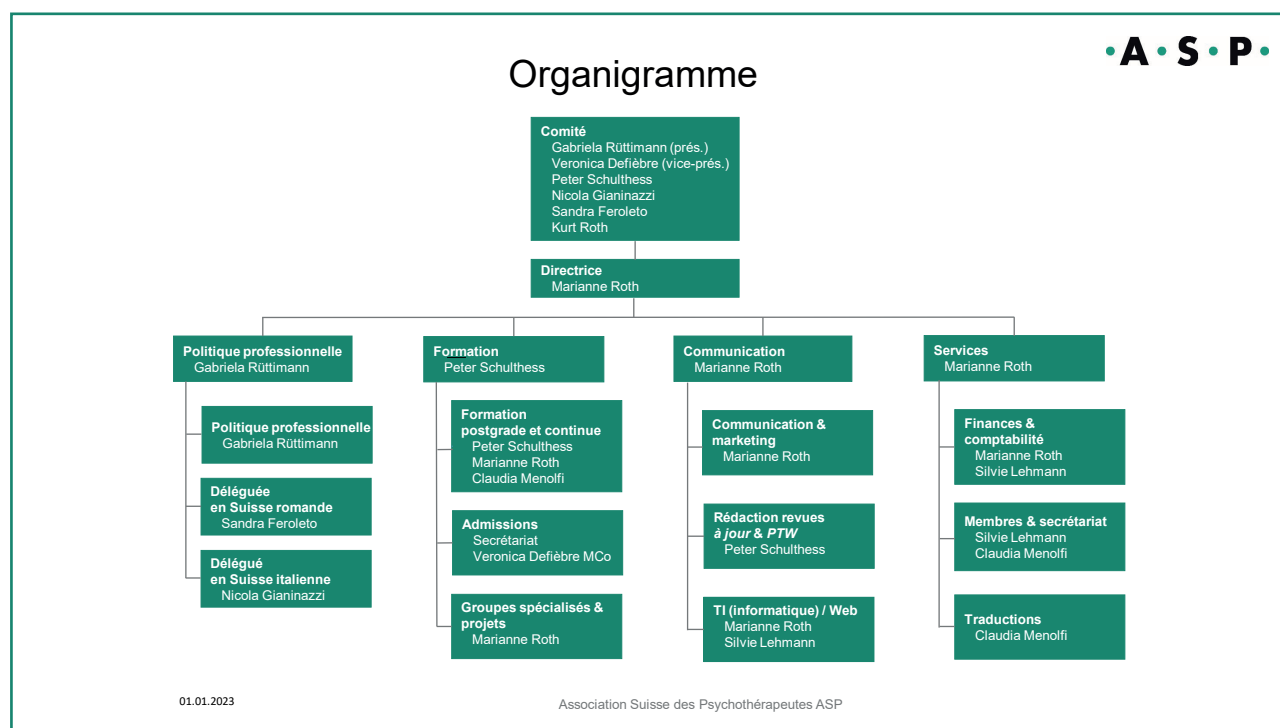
·A·S·P·

Organigramme

Comité
Gabriela Rüttimann (prés.)
Veronica Defièbre (vice-prés.)
Peter Schulthess
Nicola Gianinazzi
Sandra Feroleto
Kurt Roth

Directrice
Marianne Roth

Politique professionnelle
Gabriela Rüttimann

Politique professionnelle
Gabriela Rüttimann

Déléguée en Suisse romande
Sandra Feroleto

Délégué en Suisse italienne
Nicola Gianinazzi

Formation
Peter Schulthess

Formation postgrade et continue
Peter Schulthess
Marianne Roth
Claudia Menolfi

Admissions
Secrétariat
Veronica Defièbre MCo

Groupes spécialisés & projets
Marianne Roth

Communication
Marianne Roth

Communication & marketing
Marianne Roth

Rédaction revues *à jour* & *PTW*
Peter Schulthess

TI (informatique) / Web
Marianne Roth
Silvie Lehmann

Services
Marianne Roth

Finances & comptabilité
Marianne Roth
Silvie Lehmann

Membres & secrétariat
Silvie Lehmann
Claudia Menolfi

Traductions
Claudia Menolfi

01.01.2023

Association Suisse des Psychothérapeutes ASP